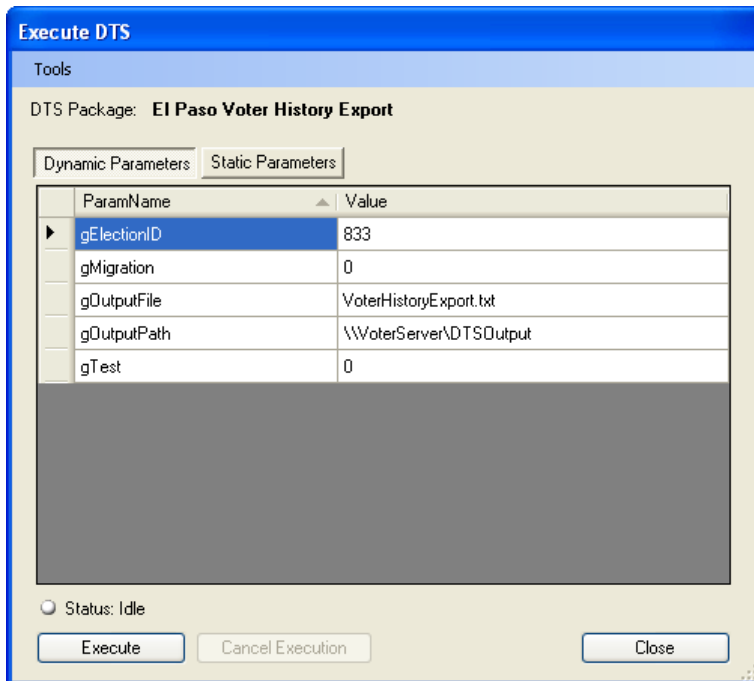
Execute DTS

Tools

DTS Package: El Paso Voter History Export

Dynamic Parameters | Static Parameters

| ParamName | Value |
|---|---|
| gElectionID | 833 |
| gMigration | 0 |
| gOutputFile | VoterHistoryExport.txt |
| gOutputPath | \\VoterServer\DTSOutput |
| gTest | 0 |

Status: Idle

Execute | Cancel Execution | Close